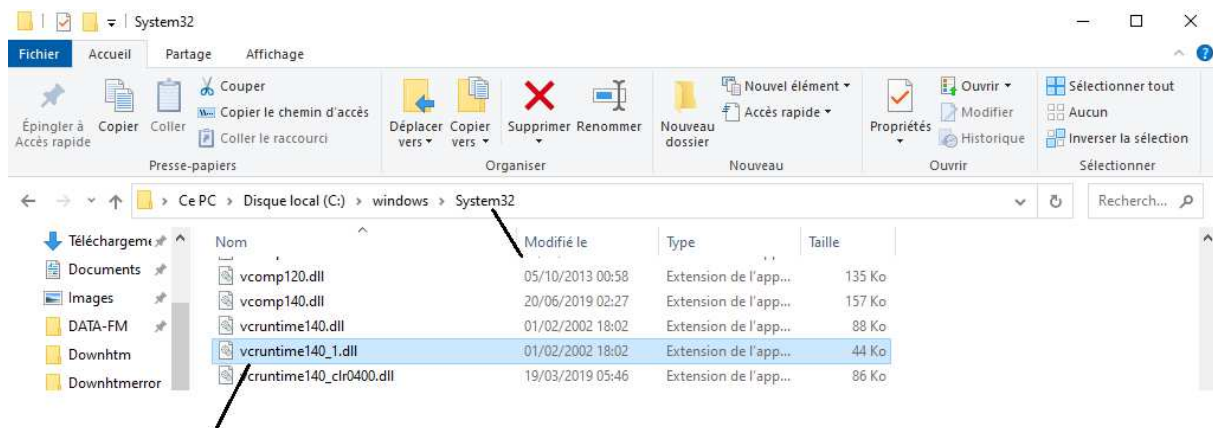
System32

Fichier Accueil Partage Affichage

Épingler à Accès rapide
Copier
Coller
Couper
Copier le chemin d'accès
Coller le raccourci
Presse-papiers

Déplacer vers
Copier vers
Supprimer
Renommer
Organiser

Nouveau dossier
Nouvel élément
Accès rapide
Nouveau

Propriétés
Ouvrir
Modifier
Historique
Ouvrir

Sélectionner tout
Aucun
Inverser la sélection
Sélectionner

Ce PC > Disque local (C:) > windows > System32

Recherch...

Téléchargeme
Documents
Images
DATA-FM
Downhtm
Downhtmerror

| Nom | Modifié le | Type | Taille |
|---|---|---|---|
| vcomp120.dll | 05/10/2013 00:58 | Extension de l'app... | 135 Ko |
| vcomp140.dll | 20/06/2019 02:27 | Extension de l'app... | 157 Ko |
| vcruntime140.dll | 01/02/2002 18:02 | Extension de l'app... | 88 Ko |
| vcruntime140_1.dll | 01/02/2002 18:02 | Extension de l'app... | 44 Ko |
| vcruntime140_clr0400.dll | 19/03/2019 05:46 | Extension de l'app... | 86 Ko |